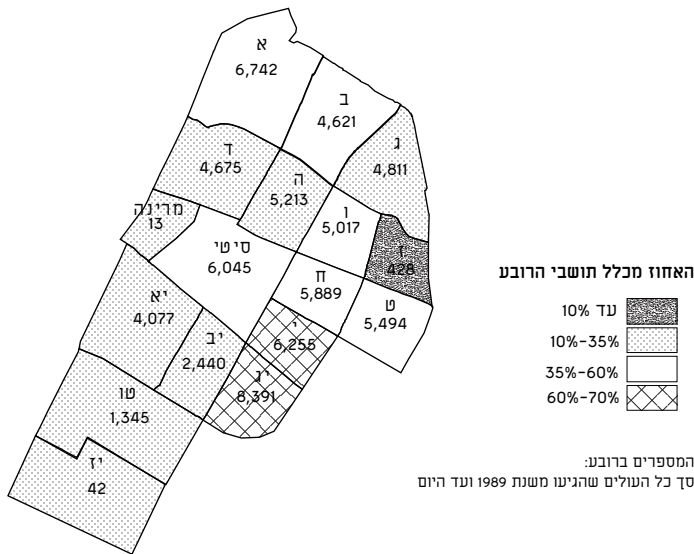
א
6,742

ב
4,621

ג
4,811

ד
4,675

ה
5,213

מרינה
13

ו
5,017

ז
428

סיטי
6,045

ח
5,889

ט
5,494

יא
4,077

י
6,255

יב
2,440

יג
8,391

טו
1,345

יז
42

האחוז מכלל תושבי הרובע

עד 10%

10%-35%

35%-60%

60%-70%

המספרים ברובע:
סך כל העולים שהגיעו משנת 1989 ועד היום